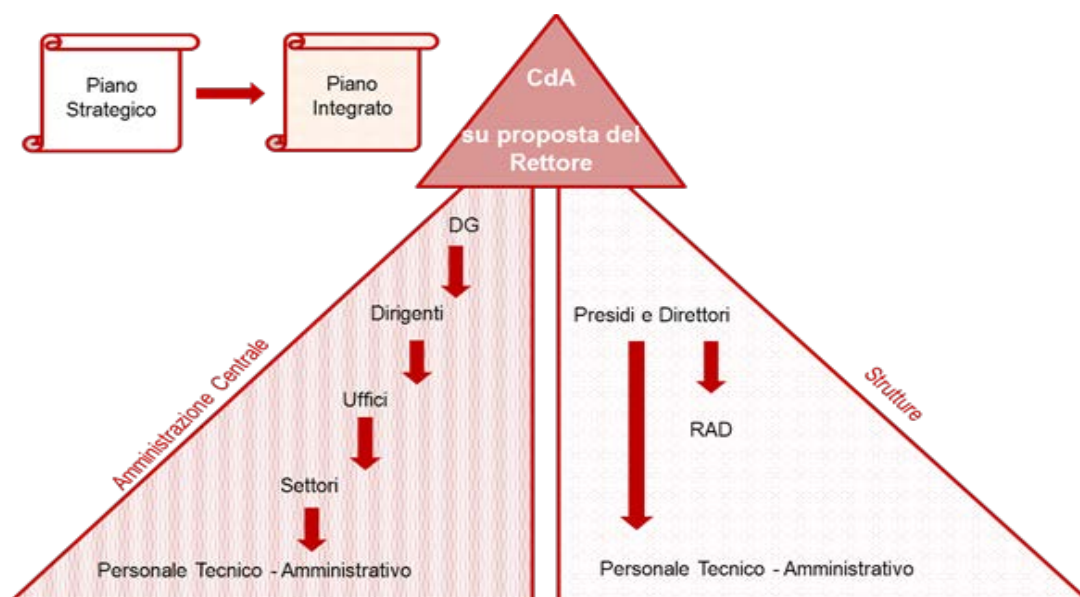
Piano Strategico

Piano Integrato

CdA

su proposta del Rettore

Amministrazione Centrale

DG

Dirigenti

Uffici

Settori

Personale Tecnico - Amministrativo

Strutture

Presidi e Direttori

RAD

Personale Tecnico - Amministrativo